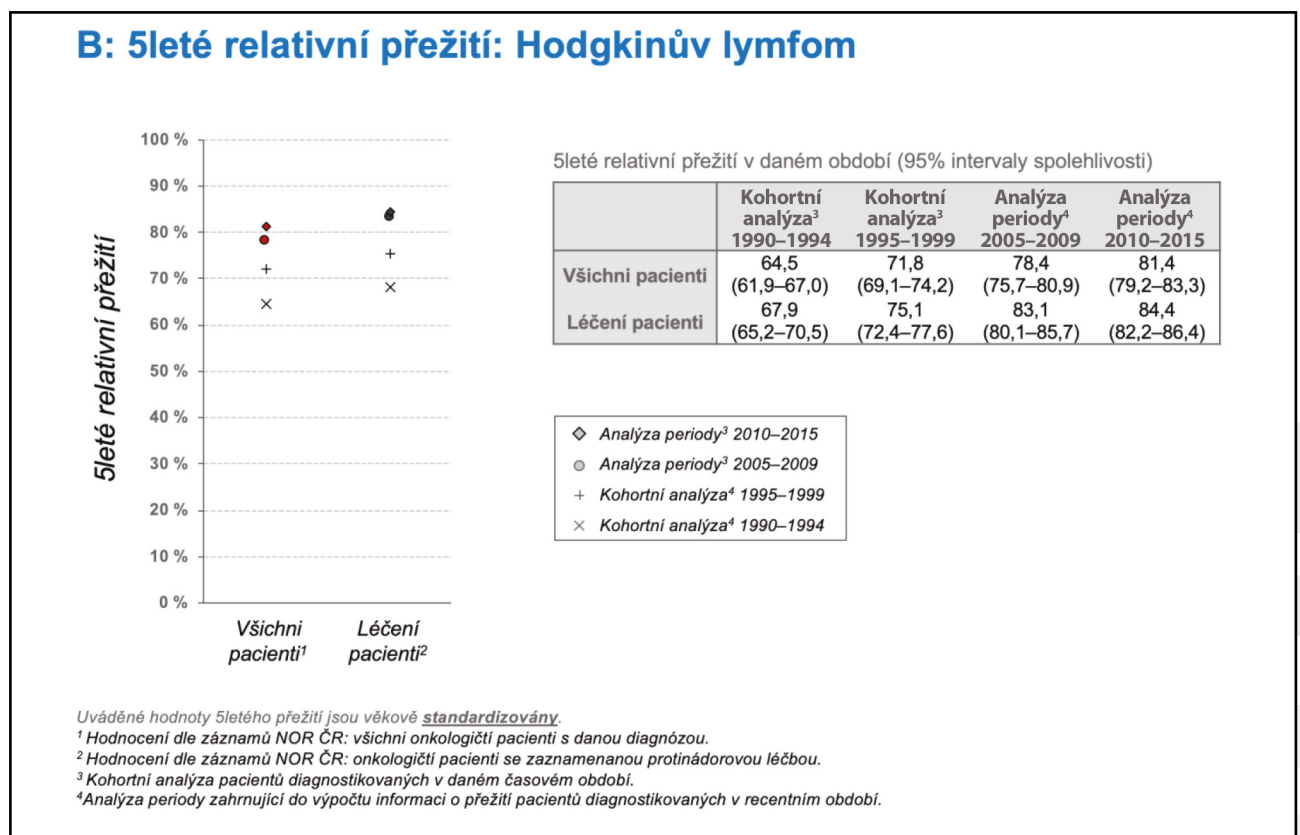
B: 5leté relativní přežití: Hodgkinův lymfom

100 %
90 %
80 %
70 %
60 %
50 %
40 %
30 %
20 %
10 %
0 %

5leté relativní přežití

Všichni pacienti$^1$

Léčení pacienti$^2$

5leté relativní přežití v daném období (95% intervaly spolehlivosti)

| | Kohortní analýza$^3$ 1990–1994 | Kohortní analýza$^3$ 1995–1999 | Analýza periody$^4$ 2005–2009 | Analýza periody$^4$ 2010–2015 |
|---|---|---|---|---|
| Všichni pacienti | 64,5 (61,9–67,0) | 71,8 (69,1–74,2) | 78,4 (75,7–80,9) | 81,4 (79,2–83,3) |
| Léčení pacienti | 67,9 (65,2–70,5) | 75,1 (72,4–77,6) | 83,1 (80,1–85,7) | 84,4 (82,2–86,4) |

Analýza periody$^3$ 2010–2015
Analýza periody$^3$ 2005–2009
Kohortní analýza$^4$ 1995–1999
Kohortní analýza$^4$ 1990–1994

Uváděné hodnoty 5letého přežití jsou věkově standardizovány.
$^1$ Hodnocení dle záznamů NOR ČR: všichni onkologičtí pacienti s danou diagnózou.
$^2$ Hodnocení dle záznamů NOR ČR: onkologičtí pacienti se zaznamenanou protinádorovou léčbou.
$^3$ Kohortní analýza pacientů diagnostikovaných v daném časovém období.
$^4$Analýza periody zahrnující do výpočtu informaci o přežití pacientů diagnostikovaných v recentním období.